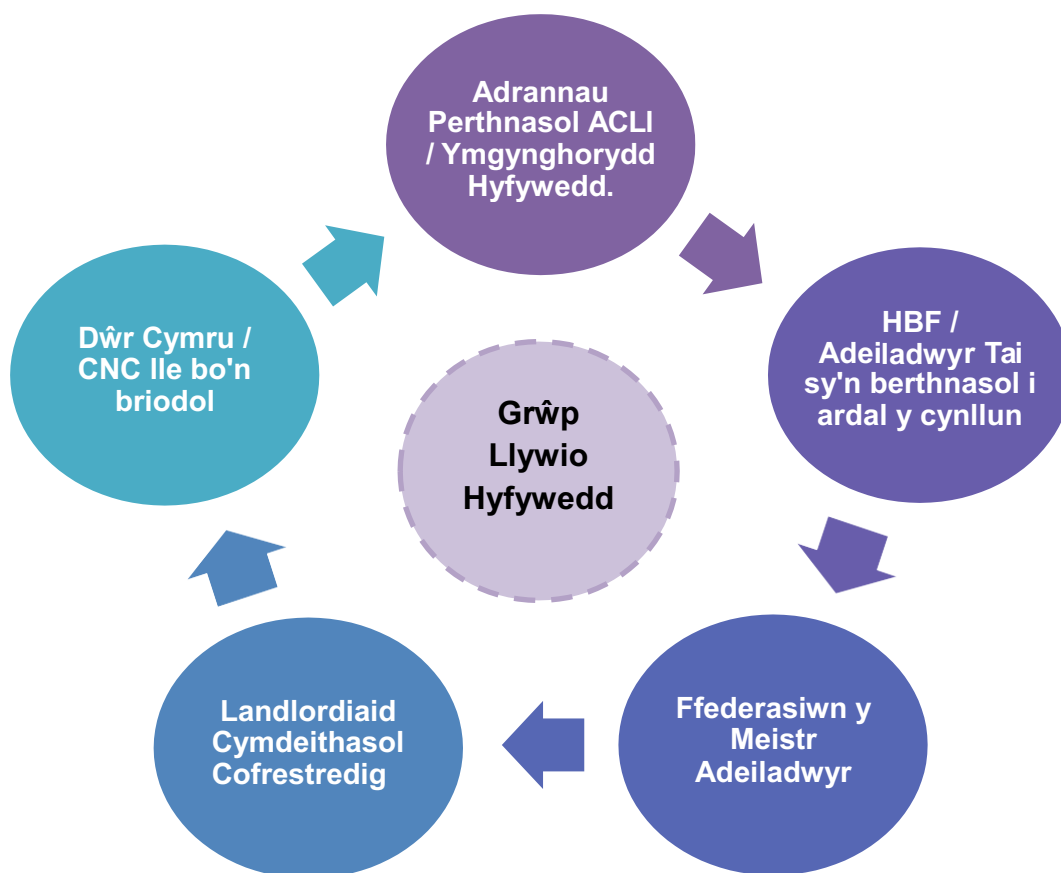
Adrannau Perthnasol ACLI / Ymgynghorydd Hyfywedd.

HBF / Adeiladwyr Tai sy'n berthnasol i ardal y cynllun

Ffederasiwn y Meistr Adeiladwyr

Landlordiaid Cymdeithasol Cofrestredig

Dŵr Cymru / CNC lle bo'n briodol

Grŵp Llywio Hyfywedd